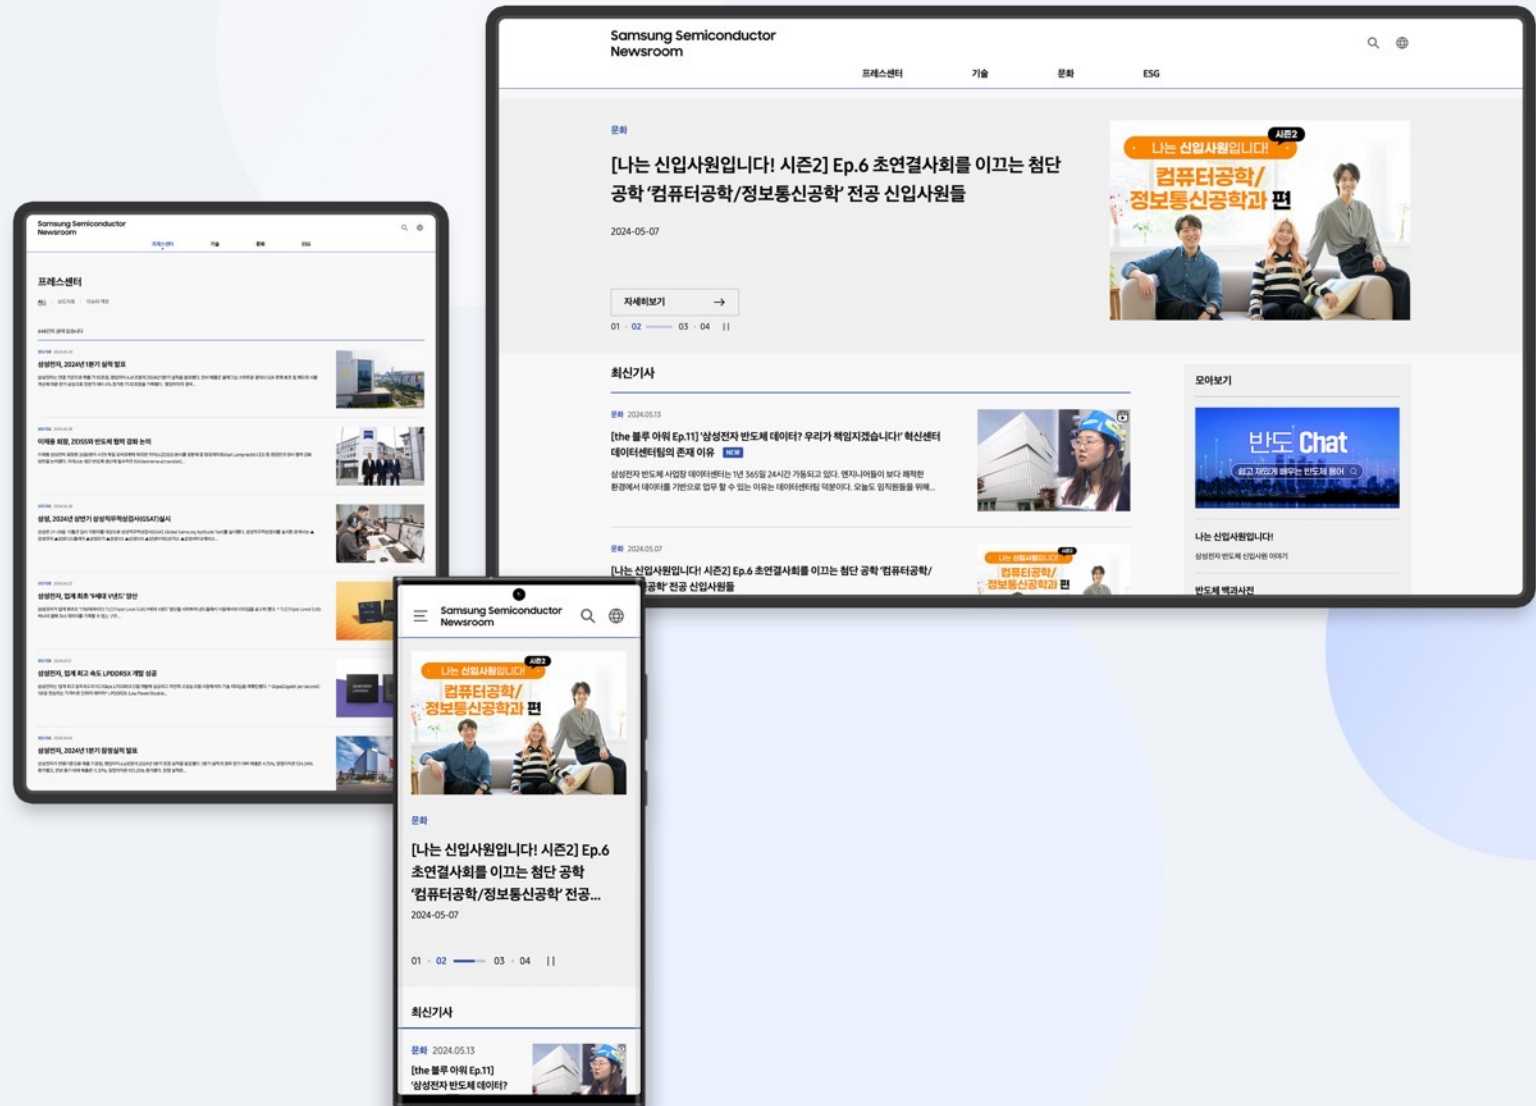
Samsung Semiconductor Newsroom

프레스센터 기술 문화 ESG

문화

[나는 신입사원입니다! 시즌2] Ep.6 초연결사회를 이끄는 첨단 공학 '컴퓨터공학/정보통신공학' 전공 신입사원들

2024-05-07

자세히보기

01 02 03 04

나는 신입사원입니다! 시즌2 컴퓨터공학/정보통신공학과 편

최신기사

문화 2024.05.13

[the 블루 아워 Ep.11] '삼성전자 반도체 데이터? 우리가 책임지겠습니다!' 혁신센터 데이터센터팀의 존재 이유 NEW

삼성전자 반도체 사업장 데이터센터는 1년 365일 24시간 가동되고 있다. 엔지니어들이 보다 쾌적한 환경에서 데이터를 기반으로 업무 할 수 있는 이유는 데이터센터팀 덕분이다. 오늘도 임직원들을 위해...

문화 2024.05.07

[나는 신입사원입니다! 시즌2] Ep.6 초연결사회를 이끄는 첨단 공학 '컴퓨터공학/정보통신공학' 전공 신입사원들

모아보기

반도 Chat

쉽고 재밌게 배우는 반도체 용어

나는 신입사원입니다!

삼성전자 반도체 신입사원 이야기

반도체 백과사전

Samsung Semiconductor Newsroom

프레스센터 기술 문화 ESG

프레스센터

삼성전자, 2024년 1분기 실적 발표

이재용 회장, ZEISS와 반도체 협력 강화 논의

삼성, 2024년 상반기 삼성직무적성검사(GSAT) 실시

삼성전자, 업계 최초 '9세대 V낸드' 양산

삼성전자, 업계 최고 속도 LPDDR5X 개발 성공

삼성전자, 2024년 1분기 잠정실적 발표

Samsung Semiconductor Newsroom

나는 신입사원입니다! 시즌2 컴퓨터공학/정보통신공학과 편

문화

[나는 신입사원입니다! 시즌2] Ep.6 초연결사회를 이끄는 첨단 공학 '컴퓨터공학/정보통신공학' 전공...

2024-05-07

01 02 03 04

최신기사

문화 2024.05.13

[the 블루 아워 Ep.11] '삼성전자 반도체 데이터?